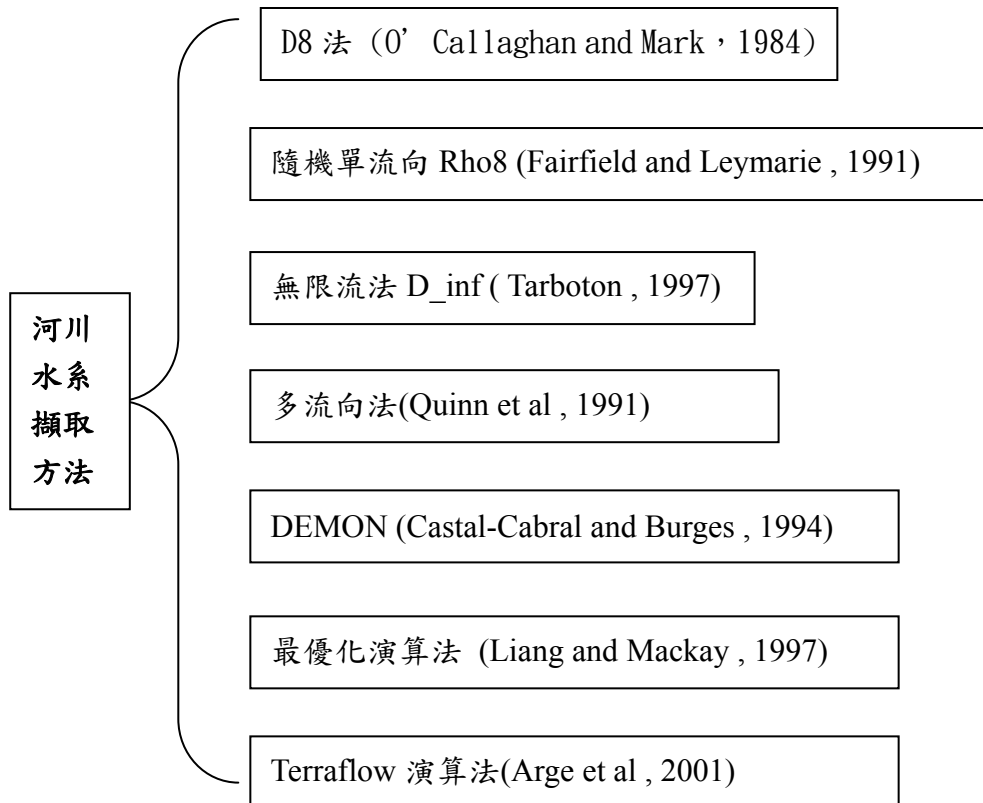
河川水系擷取方法

D8 法（O’Callaghan and Mark，1984）

隨機單流向 Rho8 (Fairfield and Leymarie , 1991)

無限流法 D_inf ( Tarboton , 1997)

多流向法(Quinn et al , 1991)

DEMON (Castal-Cabral and Burges , 1994)

最優化演算法 (Liang and Mackay , 1997)

Terraflow 演算法(Arge et al , 2001)